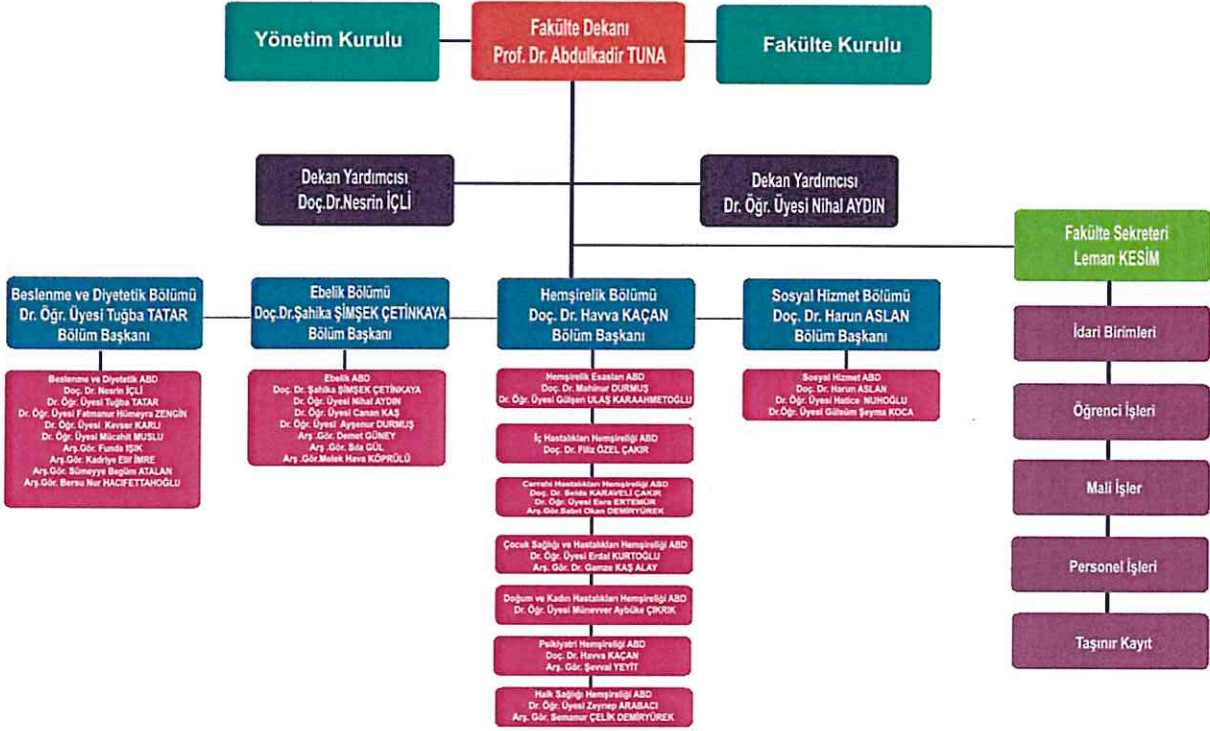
Yönetim Kurulu

Fakülte Dekanı
Prof. Dr. Abdulkadir TUNA

Fakülte Kurulu

Dekan Yardımcısı
Doç.Dr.Nesrin İÇLİ

Dekan Yardımcısı
Dr. Öğr. Üyesi Nihal AYDIN

Fakülte Sekreteri
Leman KESİM

Beslenme ve Diyetetik Bölümü
Dr. Öğr. Üyesi Tuğba TATAR
Bölüm Başkanı

Beslenme ve Diyetetik ABD
Doç. Dr. Nesrin İÇLİ
Dr. Öğr. Üyesi Tuğba TATAR
Dr. Öğr. Üyesi Fatmanur Hümeyra ZENGİN
Dr. Öğr. Üyesi Kevser KARLI
Dr. Öğr. Üyesi Mücahit MUSLU
Arş.Gör. Funda IŞIK
Arş.Gör. Kadriye Elif İMRE
Arş.Gör. Sümeyye Begüm ATALAN
Arş.Gör. Bersu Nur HACIFETTAHOĞLU

Ebelik Bölümü
Doç.Dr.Şahika ŞİMŞEK ÇETİNKAYA
Bölüm Başkanı

Ebelik ABD
Doç. Dr. Şahika ŞİMŞEK ÇETİNKAYA
Dr. Öğr. Üyesi Nihal AYDIN
Dr. Öğr. Üyesi Canan KAŞ
Dr. Öğr. Üyesi Ayşenur DURMUŞ
Arş .Gör. Demet GÜNEY
Arş .Gör. Sıla GÜL
Arş .Gör.Melek Hava KÖPRÜLÜ

Hemşirelik Bölümü
Doç. Dr. Havva KAÇAN
Bölüm Başkanı

Hemşirelik Esasları ABD
Doç. Dr. Mahinur DURMUŞ
Dr. Öğr. Üyesi Gülşen ULAŞ KARAAHMETOĞLU

İç Hastalıkları Hemşireliği ABD
Doç. Dr. Filiz ÖZEL ÇAKIR

Cerrahi Hastalıkları Hemşireliği ABD
Doç. Dr. Selda KARAVELİ ÇAKIR
Dr. Öğr. Üyesi Esra EKTEMÜR
Arş.Gör.Sabri Okan DEMİRYÜREK

Çocuk Sağlığı ve Hastalıkları Hemşireliği ABD
Dr. Öğr. Üyesi Erdal KURTOĞLU
Arş. Gör. Dr. Gamze KAŞ ALAY

Doğum ve Kadın Hastalıkları Hemşireliği ABD
Dr. Öğr. Üyesi Münevver Aybüke ÇIKRIK

Psikiyatri Hemşireliği ABD
Doç. Dr. Havva KAÇAN
Arş. Gör. Şevval YEYİT

Halk Sağlığı Hemşireliği ABD
Dr. Öğr. Üyesi Zeynep ARABACI
Arş. Gör. Semanur ÇELİK DEMİRYÜREK

Sosyal Hizmet Bölümü
Doç. Dr. Harun ASLAN
Bölüm Başkanı

Sosyal Hizmet ABD
Doç. Dr. Harun ASLAN
Dr. Öğr. Üyesi Hatice NUHOĞLU
Dr.Öğr. Üyesi Gülsüm Şeyma KOCA

İdari Birimleri

Öğrenci İşleri

Mali İşler

Personel İşleri

Taşınır Kayıt